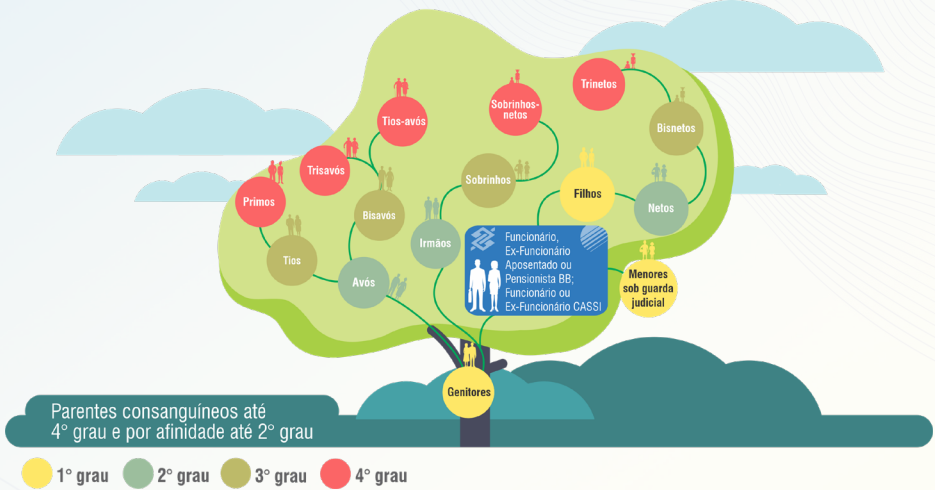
Trinetos

Sobrinhos-netos

Tios-avós

Bisnetos

Trisavós

Sobrinhos

Filhos

Primos

Bisavós

Netos

Irmãos

Tios

Avós

Funcionário, Ex-Funcionário Aposentado ou Pensionista BB; Funcionário ou Ex-Funcionário CASSI

Menores sob guarda judicial

Genitores

Parentes consanguíneos até 4° grau e por afinidade até 2° grau

1° grau 2° grau 3° grau 4° grau